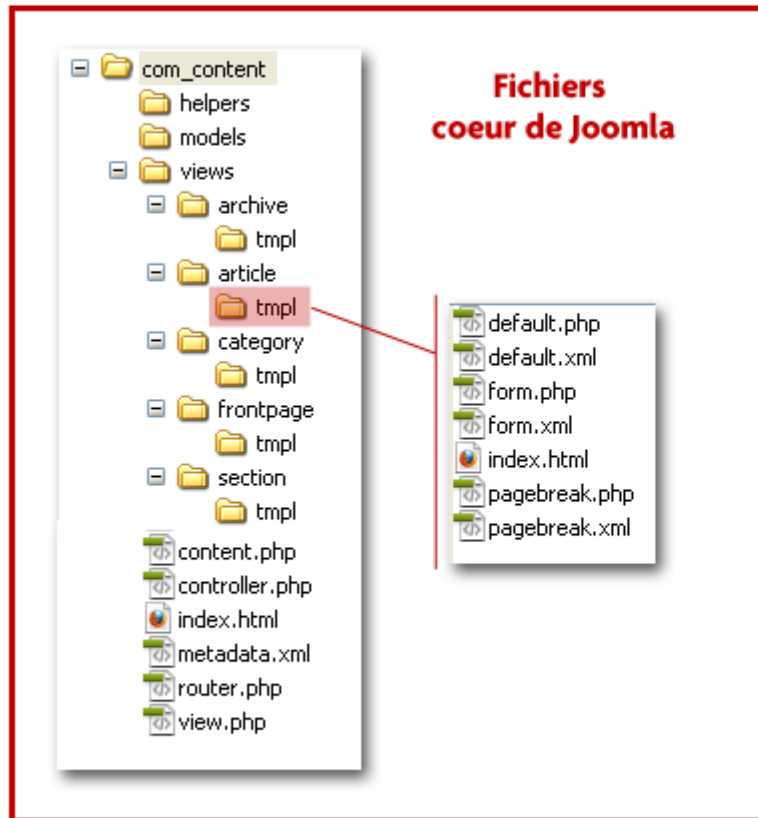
com_content
helpers
models
views
archive
tmpl
article
tmpl
category
tmpl
frontpage
tmpl
section
tmpl
content.php
controller.php
index.html
metadata.xml
router.php
view.php

Fichiers
coeur de Joomla

default.php
default.xml
form.php
form.xml
index.html
pagebreak.php
pagebreak.xml